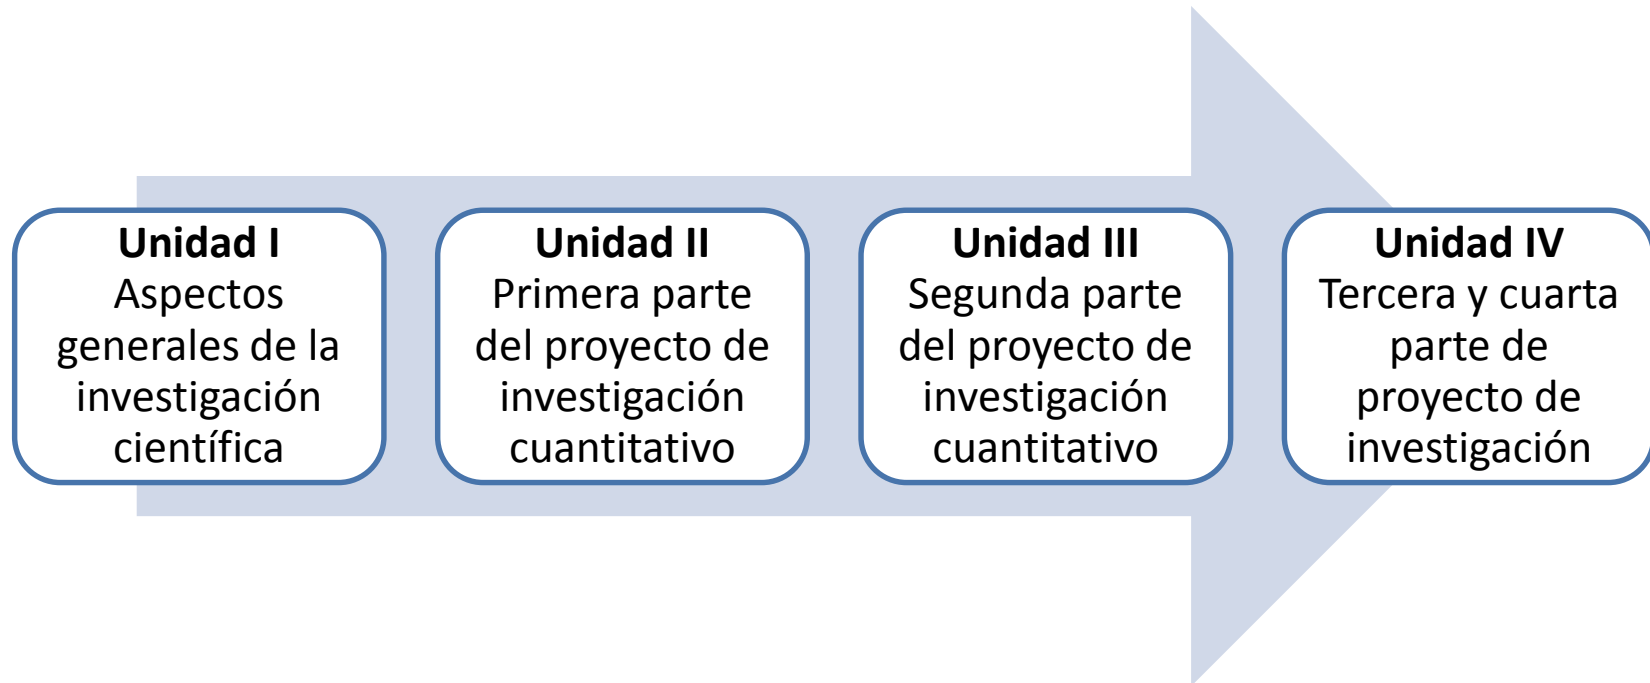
**Unidad I**
Aspectos generales de la investigación científica

**Unidad II**
Primera parte del proyecto de investigación cuantitativo

**Unidad III**
Segunda parte del proyecto de investigación cuantitativo

**Unidad IV**
Tercera y cuarta parte de proyecto de investigación